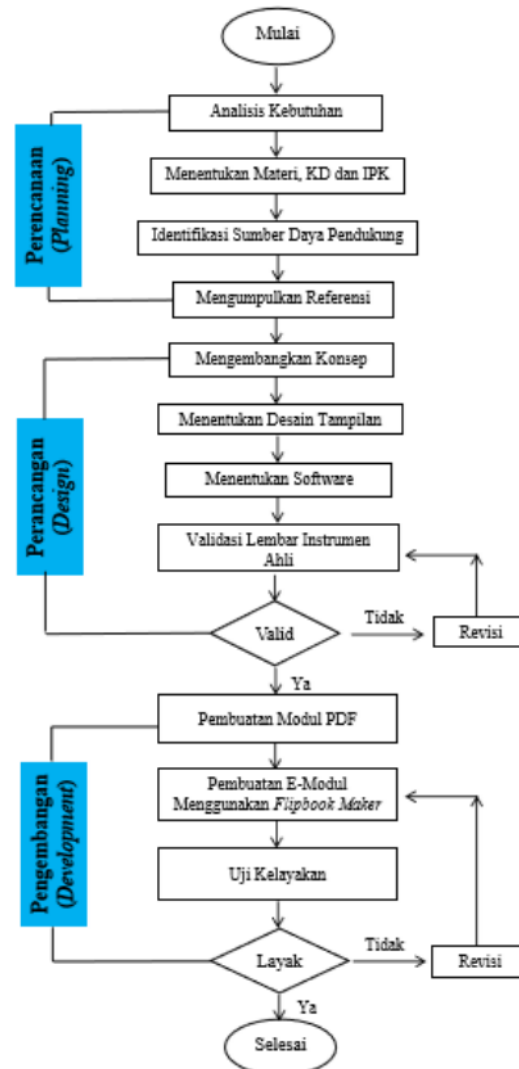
Mulai

Perencanaan (Planning)

Analisis Kebutuhan

Menentukan Materi, KD dan IPK

Identifikasi Sumber Daya Pendukung

Mengumpulkan Referensi

Perancangan (Design)

Mengembangkan Konsep

Menentukan Desain Tampilan

Menentukan Software

Validasi Lembar Instrumen Ahli

Valid

Tidak

Revisi

Ya

Pengembangan (Development)

Pembuatan Modul PDF

Pembuatan E-Modul Menggunakan Flipbook Maker

Uji Kelayakan

Layak

Tidak

Revisi

Ya

Selesai